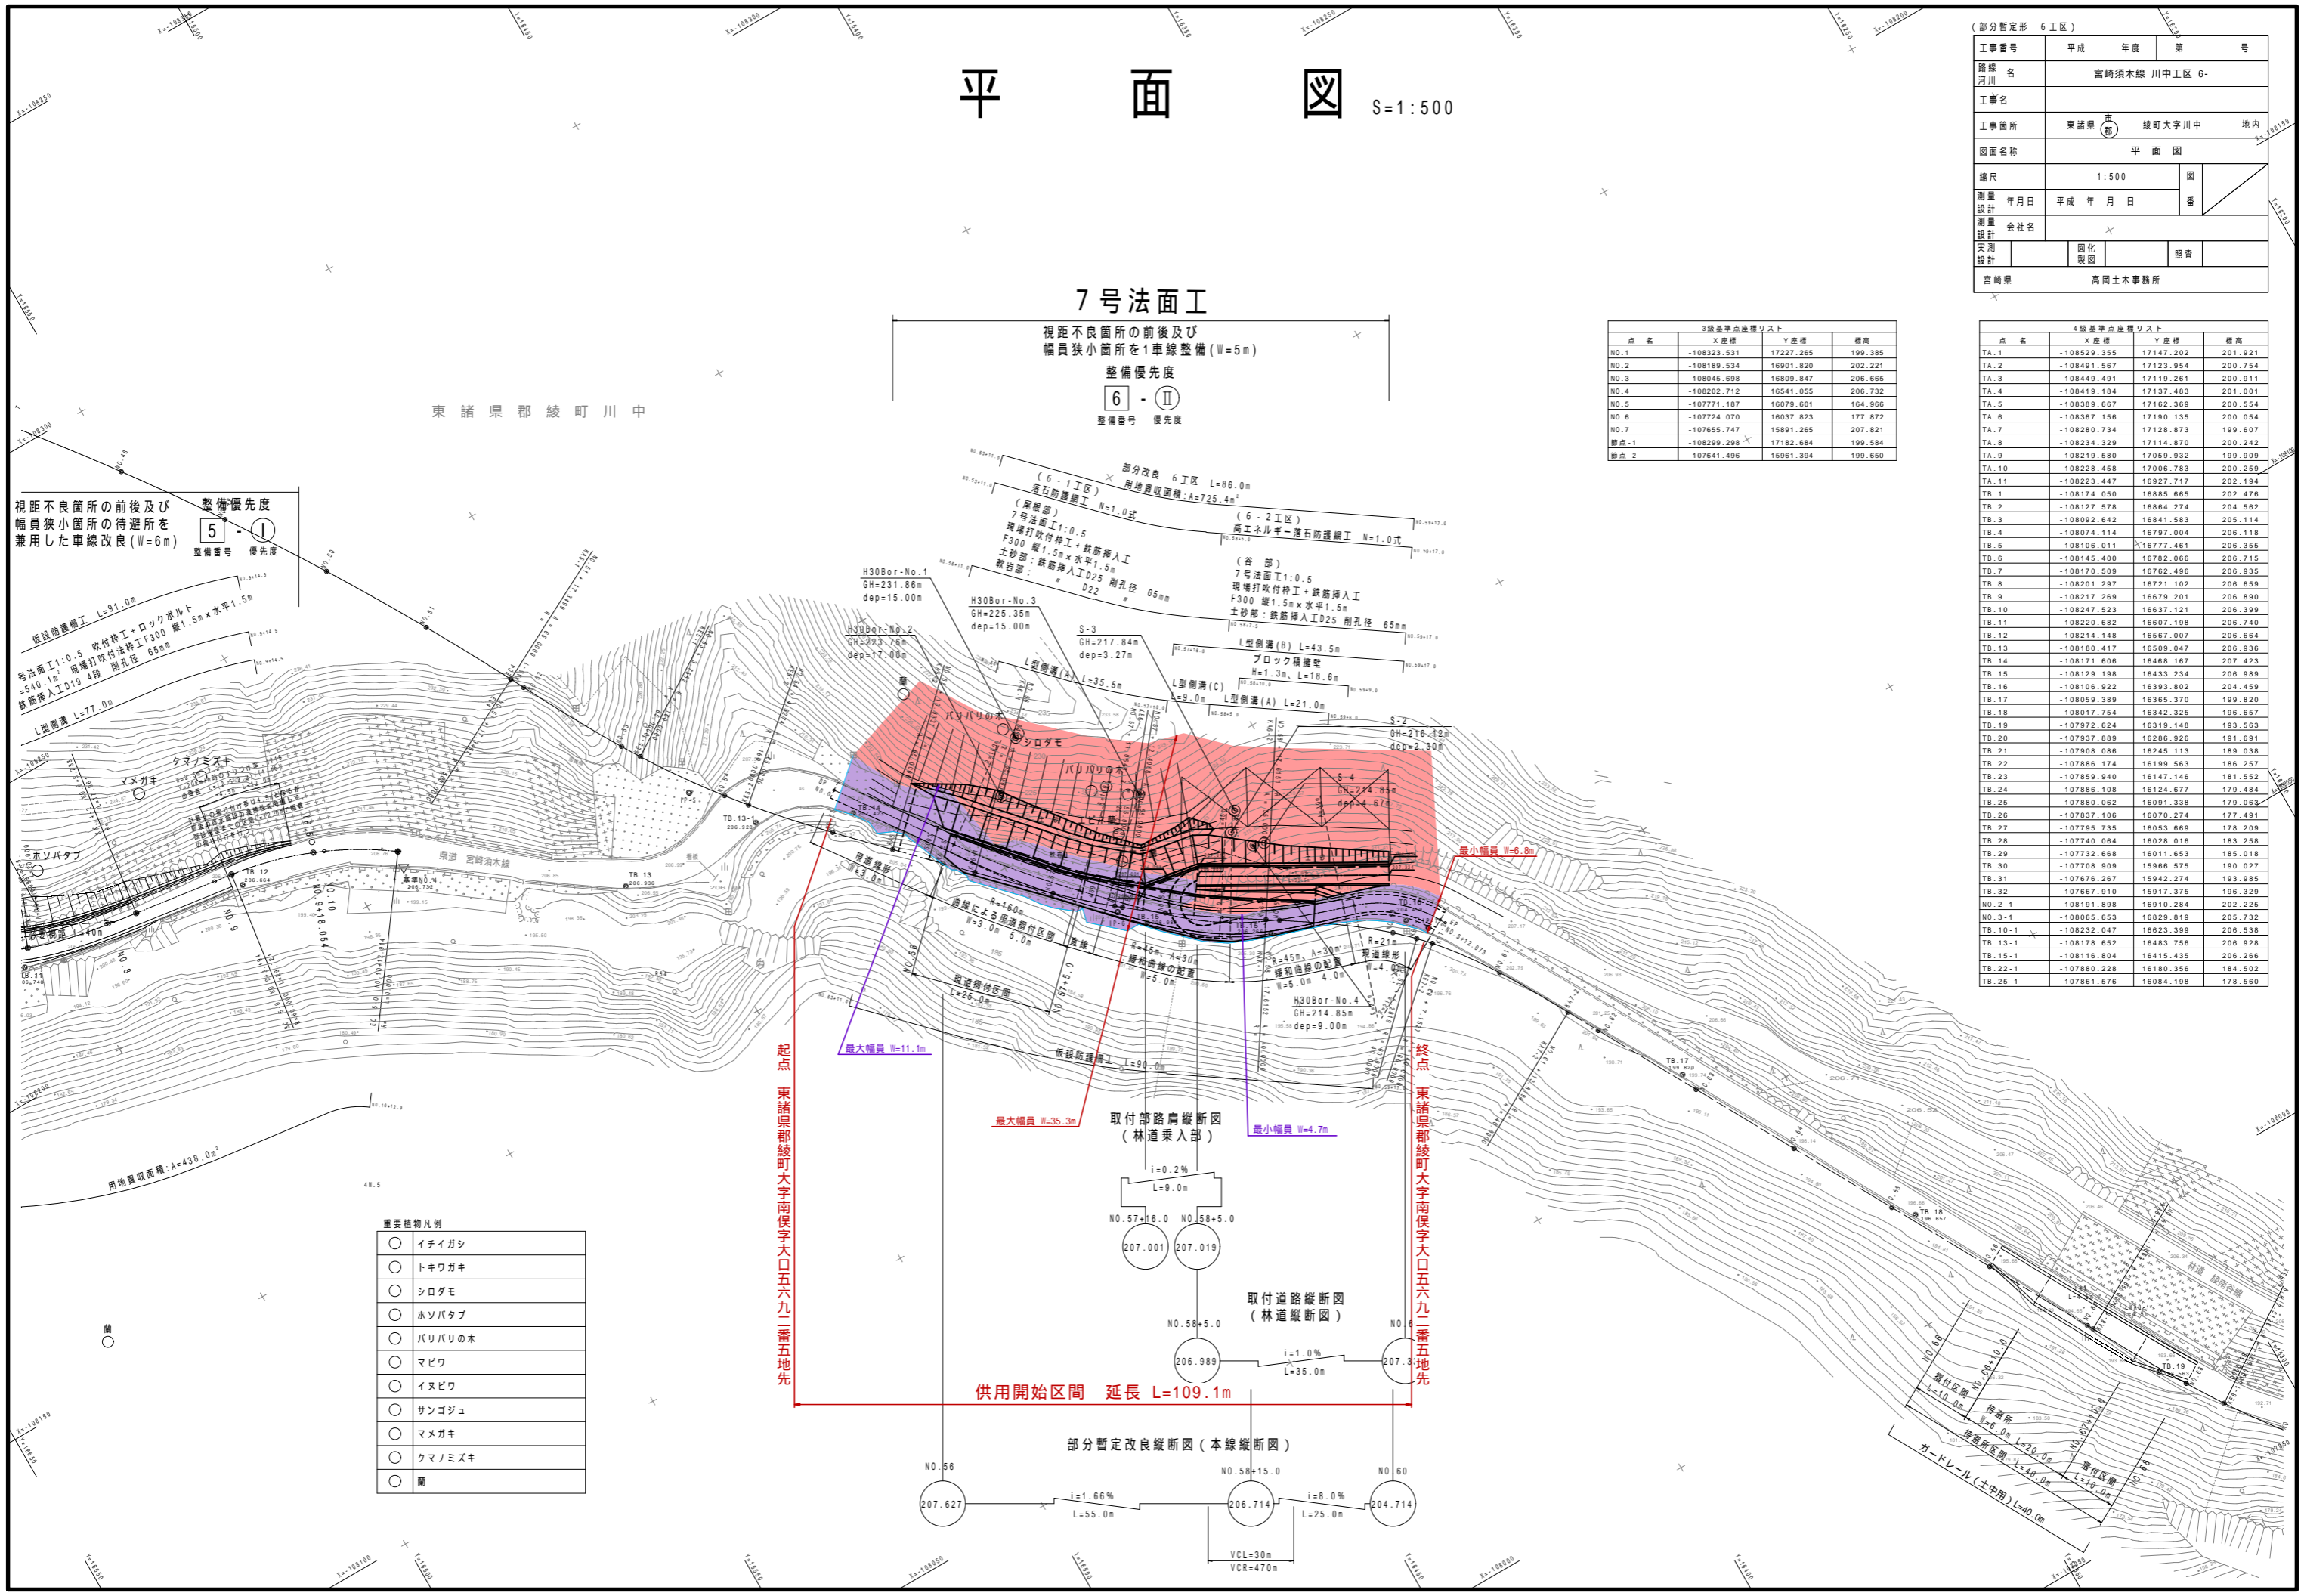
平　面　図　S=1:500

(部分暫定形　6工区)
| 工事番号 | 平成　年度 | 第　号 |
|---|---|---|
| 路線 河川 名 | 宮崎須木線 川中工区 6- | |
| 工事名 | | |
| 工事箇所 | 東諸県 市郡 綾町大字川中 地内 | |
| 図面名称 | 平 面 図 | |
| 縮尺 | 1:500 | 図番 |
| 測量 設計 年月日 | 平成 年 月 日 | |
| 測量 設計 会社名 | | |
| 実測 設計 | 図化 製図 | 照査 |
| 宮崎県 | 高岡土木事務所 | |

7号法面工
視距不良箇所の前後及び 幅員狭小箇所を1車線整備(W=5m)
整備優先度
6 - Ⅱ
整備番号　優先度

東諸県郡綾町川中

視距不良箇所の前後及び 幅員狭小箇所の待避所を 兼用した車線改良(W=6m)
整備優先度
5 - Ⅰ
整備番号　優先度

3級基準点座標リスト
| 点名 | X座標 | Y座標 | 標高 |
|---|---|---|---|
| NO.1 | -108323.531 | 17227.265 | 199.385 |
| NO.2 | -108189.534 | 16901.820 | 202.221 |
| NO.3 | -108045.698 | 16809.847 | 206.665 |
| NO.4 | -108202.712 | 16541.055 | 206.732 |
| NO.5 | -107771.187 | 16079.601 | 164.966 |
| NO.6 | -107724.070 | 16037.823 | 177.872 |
| NO.7 | -107655.747 | 15891.265 | 207.821 |
| 都点-1 | -108299.298 | 17182.684 | 199.584 |
| 都点-2 | -107641.496 | 15961.394 | 199.650 |

4級基準点座標リスト
| 点名 | X座標 | Y座標 | 標高 |
|---|---|---|---|
| TA.1 | -108529.355 | 17147.202 | 201.921 |
| TA.2 | -108491.567 | 17123.954 | 200.754 |
| TA.3 | -108449.491 | 17119.261 | 200.911 |
| TA.4 | -108419.184 | 17137.483 | 201.001 |
| TA.5 | -108389.667 | 17162.369 | 200.554 |
| TA.6 | -108367.156 | 17190.135 | 200.054 |
| TA.7 | -108280.734 | 17128.873 | 199.607 |
| TA.8 | -108234.329 | 17114.870 | 200.242 |
| TA.9 | -108219.580 | 17059.932 | 199.909 |
| TA.10 | -108228.458 | 17006.783 | 200.259 |
| TA.11 | -108223.447 | 16927.717 | 202.194 |
| TB.1 | -108174.050 | 16885.665 | 202.476 |
| TB.2 | -108127.578 | 16864.274 | 204.562 |
| TB.3 | -108092.642 | 16841.583 | 205.114 |
| TB.4 | -108074.114 | 16797.004 | 206.118 |
| TB.5 | -108106.011 | 16777.461 | 206.355 |
| TB.6 | -108145.400 | 16782.066 | 206.715 |
| TB.7 | -108170.509 | 16762.496 | 206.935 |
| TB.8 | -108201.297 | 16721.102 | 206.659 |
| TB.9 | -108217.269 | 16679.201 | 206.890 |
| TB.10 | -108247.523 | 16637.121 | 206.399 |
| TB.11 | -108220.682 | 16607.198 | 206.740 |
| TB.12 | -108214.148 | 16567.007 | 206.664 |
| TB.13 | -108180.417 | 16509.047 | 206.936 |
| TB.14 | -108171.606 | 16468.167 | 207.423 |
| TB.15 | -108129.198 | 16433.234 | 206.989 |
| TB.16 | -108106.922 | 16393.802 | 204.459 |
| TB.17 | -108059.389 | 16365.370 | 199.820 |
| TB.18 | -108017.754 | 16342.325 | 196.657 |
| TB.19 | -107972.624 | 16319.148 | 193.563 |
| TB.20 | -107937.889 | 16286.926 | 191.691 |
| TB.21 | -107908.086 | 16245.113 | 189.038 |
| TB.22 | -107886.174 | 16199.563 | 186.257 |
| TB.23 | -107859.940 | 16147.146 | 181.552 |
| TB.24 | -107886.108 | 16124.677 | 179.484 |
| TB.25 | -107880.062 | 16091.338 | 179.063 |
| TB.26 | -107837.106 | 16070.274 | 177.491 |
| TB.27 | -107795.735 | 16053.669 | 178.209 |
| TB.28 | -107740.064 | 16028.016 | 183.258 |
| TB.29 | -107732.668 | 16011.653 | 185.018 |
| TB.30 | -107708.909 | 15966.575 | 190.027 |
| TB.31 | -107676.267 | 15942.274 | 193.985 |
| TB.32 | -107667.910 | 15917.375 | 196.329 |
| NO.2-1 | -108191.898 | 16910.284 | 202.225 |
| NO.3-1 | -108065.653 | 16829.819 | 205.732 |
| TB.10-1 | -108232.047 | 16623.399 | 206.538 |
| TB.13-1 | -108178.652 | 16483.756 | 206.928 |
| TB.15-1 | -108116.804 | 16415.435 | 206.266 |
| TB.22-1 | -107880.228 | 16180.356 | 184.502 |
| TB.25-1 | -107861.576 | 16084.198 | 178.560 |

部分改良 6工区 L=86.0m
用地買収面積:A=725.4m²
(6-1工区)
落石防護網工 N=1.0式
(6-2工区)
高エネルギー落石防護網工 N=1.0式
(尾根部)
7号法面工1:0.5
現場打吹付枠工+鉄筋挿入工
F300 縦1.5m×水平1.5m
土砂部:鉄筋挿入工D25 削孔径 65mm
軟岩部: 〃 D22 〃 65mm
(谷部)
7号法面工1:0.5
現場打吹付枠工+鉄筋挿入工
F300 縦1.5m×水平1.5m
土砂部:鉄筋挿入工D25 削孔径 65mm
H30Bor-No.1 GH=231.86m dep=15.00m
H30Bor-No.2 GH=223.76m dep=17.00m
H30Bor-No.3 GH=225.35m dep=15.00m
S-3 GH=217.84m dep=3.27m
L型側溝(B) L=43.5m
ブロック積擁壁 H=1.3m、L=18.6m
L型側溝(A) L=35.5m
L型側溝(C) L=9.0m
L型側溝(A) L=21.0m
S-2 GH=216.12m dep=2.30m
S-4 GH=214.85m dep=4.67m
バリバリの木
シロダモ
バリバリの木
最小幅員 W=6.8m
仮設防護柵工 L=91.0m
吹付枠工+ロックボルト
7号法面工1:0.5 現場打吹付法枠工F300 縦1.5m×水平1.5m
=540.1m² 鉄筋挿入工D19 4段 削孔径 65mm
L型側溝 L=77.0m
マメガキ
クマノミズキ
ホソバタブ
TB.12
TB.13
TB.13-1
県道 宮崎須木線
現道線形 W=3.0m
曲線による現道摺付区間 W=3.0m 5.0m
直線
R=160m
R=45m A=30m 緩和曲線の配置 W=5.0m
R=45m A=30m 緩和曲線の配置 W=5.0m 4.0m
R=21m 現道線形 W=4.0m
現道摺付区間 L=25.0m
H30Bor-No.4 GH=214.85m dep=9.00m
最大幅員 W=11.1m
仮設防護柵工 L=90.0m
最大幅員 W=35.3m
最小幅員 W=4.7m
起点 東諸県郡綾町大字南俣字大口五六九二番五地先
終点 東諸県郡綾町大字南俣字大口五六九二番五地先
用地買収面積:A=438.0m²

取付部路肩縦断図 (林道乗入部)
i=0.2% L=9.0m
NO.57+16.0 NO.58+5.0
207.001 207.019

取付道路縦断図 (林道縦断図)
NO.58+5.0 NO.6
206.989 i=1.0% L=35.0m 207.3

供用開始区間 延長 L=109.1m

部分暫定改良縦断図(本線縦断図)
NO.56 NO.58+15.0 NO.60
207.627 i=1.66% L=55.0m 206.714 i=8.0% L=25.0m 204.714
VCL=30m VCR=470m

重要植物凡例
| ○ | イチイガシ |
|---|---|
| ○ | トキワガキ |
| ○ | シロダモ |
| ○ | ホソバタブ |
| ○ | バリバリの木 |
| ○ | マビワ |
| ○ | イヌビワ |
| ○ | サンゴジュ |
| ○ | マメガキ |
| ○ | クマノミズキ |
| ○ | 蘭 |

蘭
TB.17
TB.18
TB.19
林道 綾南谷線
現道摺付区間 L=10.0m
待避所 W=6.0m L=20.0m
待避所区間 L=40.0m
現道摺付区間 L=10.0m
ガードレール(土中用) L=40.0m